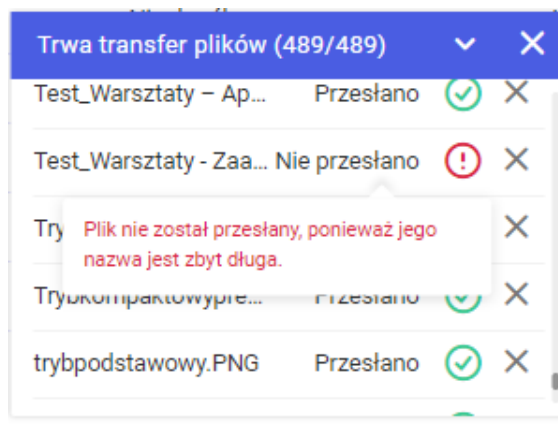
Trwa transfer plików (489/489)

Test_Warsztaty – Ap... Przesłano

Test_Warsztaty - Zaa... Nie przesłano

Try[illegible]

Plik nie został przesłany, ponieważ jego nazwa jest zbyt długa.

Trybkompaktowypre... Przesłano

trybpodstawowy.PNG Przesłano